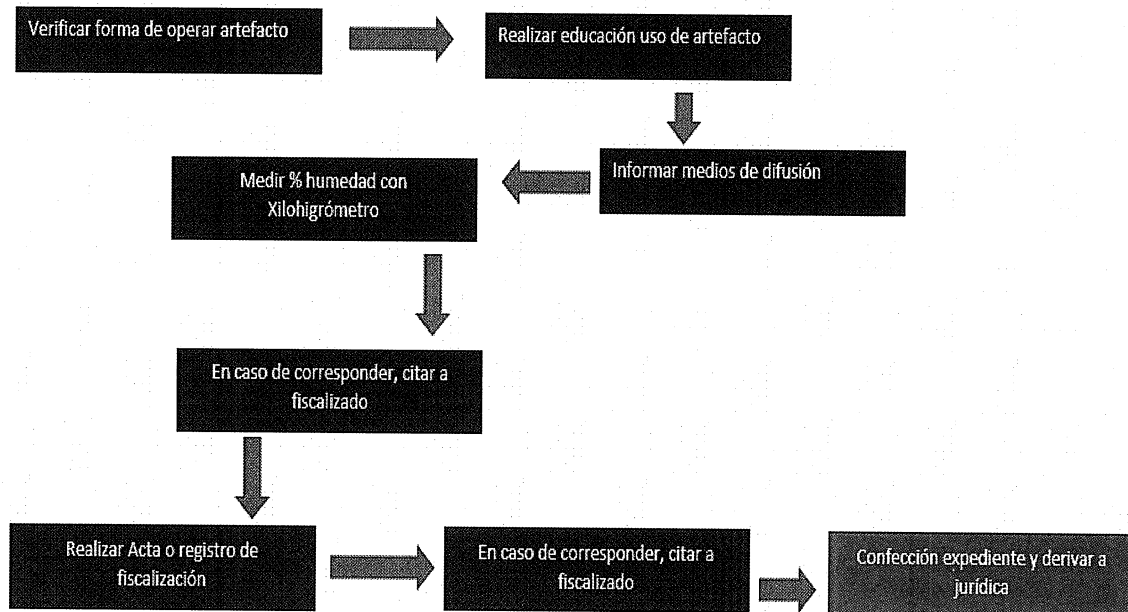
Verificar forma de operar artefacto

Realizar educación uso de artefacto

Informar medios de difusión

Medir % humedad con Xilohigrómetro

En caso de corresponder, citar a fiscalizado

Realizar Acta o registro de fiscalización

En caso de corresponder, citar a fiscalizado

Confección expediente y derivar a jurídica